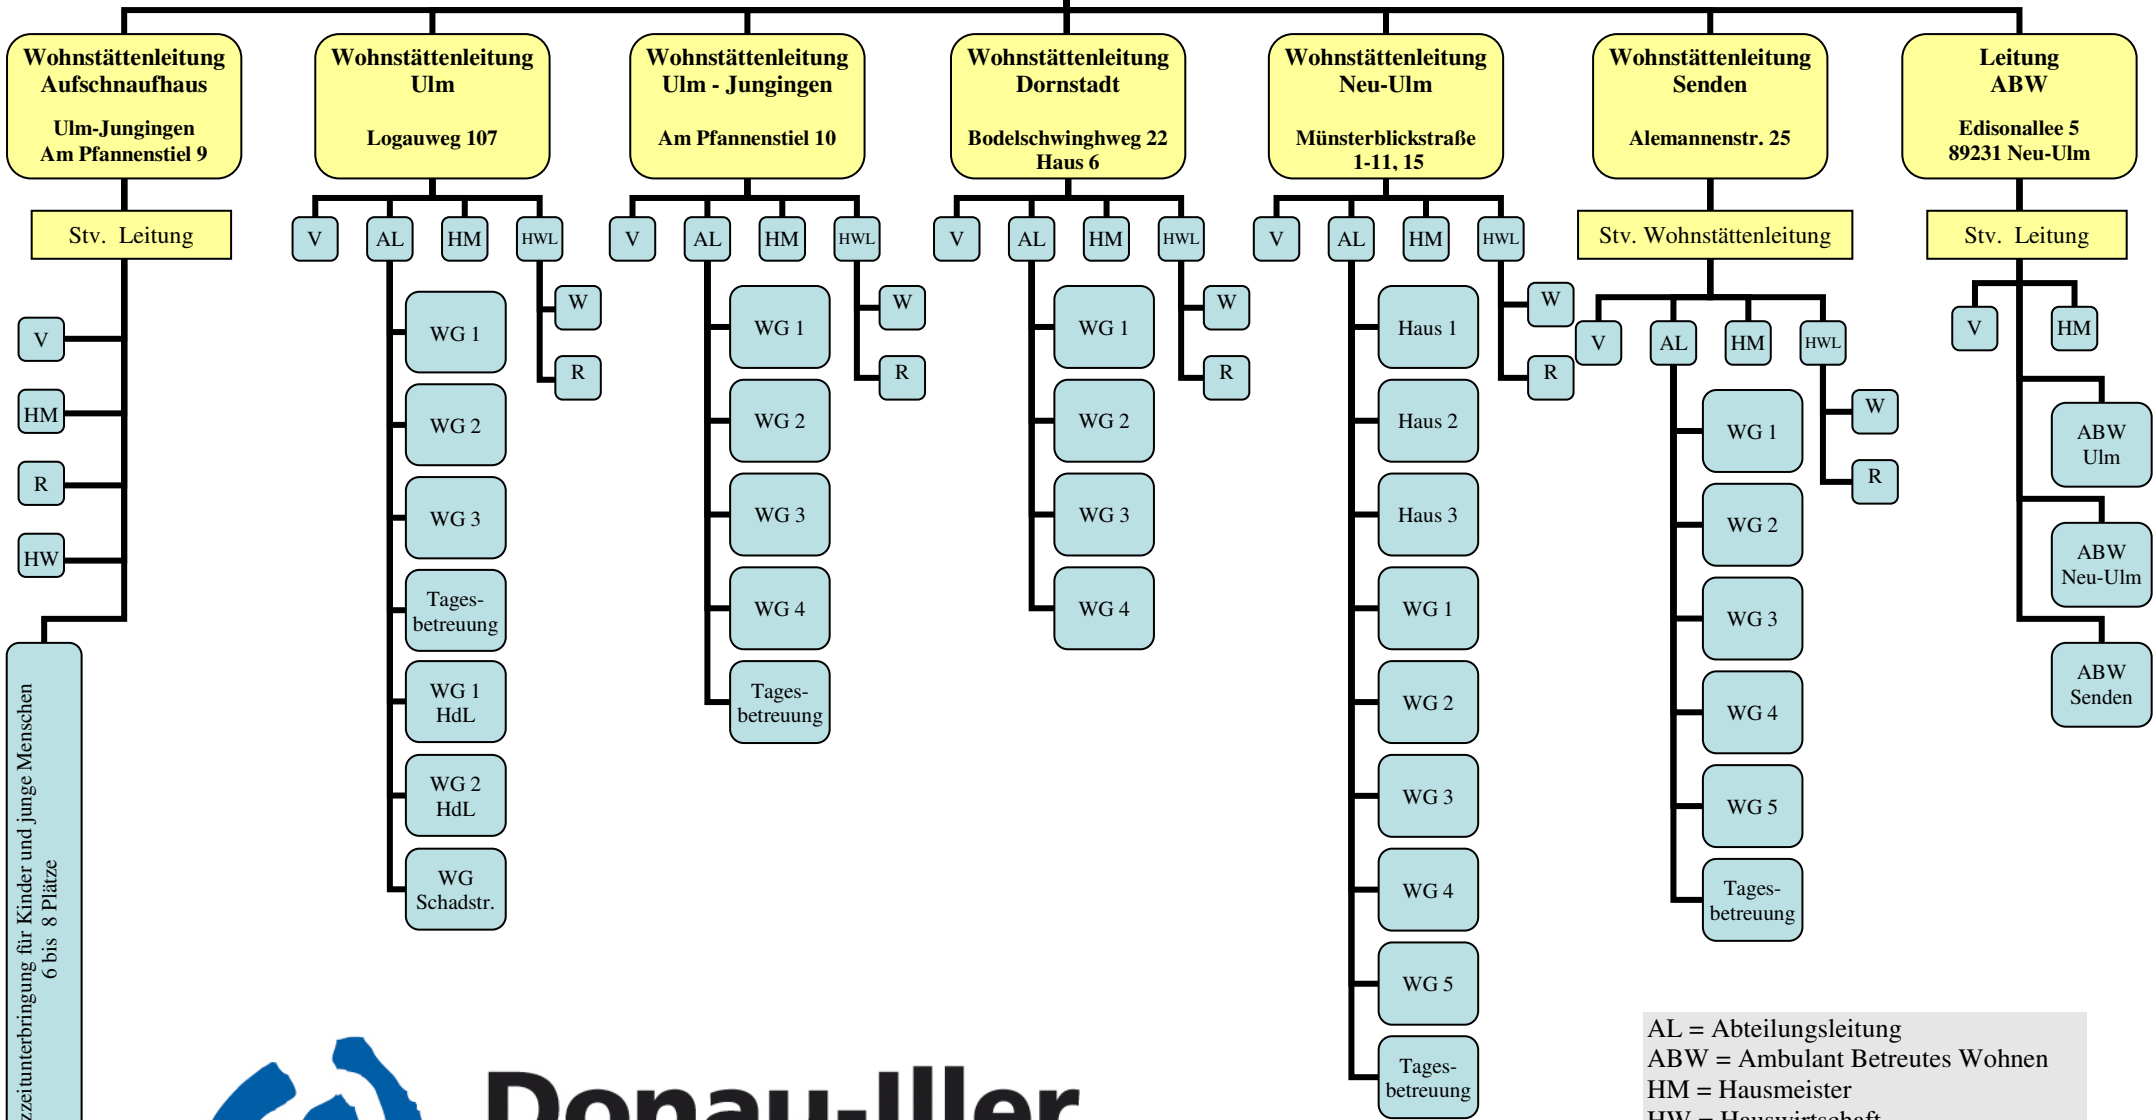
Wohnstättenleitung Aufschnaufhaus

Ulm-Jungingen
Am Pfannenstiel 9

Stv. Leitung

V

HM

R

HW

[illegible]zeitunterbringung für Kinder und junge Menschen
6 bis 8 Plätze

Wohnstättenleitung Ulm

Logauweg 107

V AL HM HWL

WG 1

WG 2

WG 3

Tages-betreuung

WG 1 HdL

WG 2 HdL

WG Schadstr.

W

R

Wohnstättenleitung Ulm - Jungingen

Am Pfannenstiel 10

V AL HM HWL

WG 1

WG 2

WG 3

WG 4

Tages-betreuung

W

R

Wohnstättenleitung Dornstadt

Bodelschwinghweg 22
Haus 6

V AL HM HWL

WG 1

WG 2

WG 3

WG 4

W

R

Wohnstättenleitung Neu-Ulm

Münsterblickstraße
1-11, 15

V AL HM HWL

Haus 1

Haus 2

Haus 3

WG 1

WG 2

WG 3

WG 4

WG 5

Tages-betreuung

W

R

Wohnstättenleitung Senden

Alemannenstr. 25

Stv. Wohnstättenleitung

V AL HM HWL

WG 1

WG 2

WG 3

WG 4

WG 5

Tages-betreuung

W

R

Leitung ABW

Edisonallee 5
89231 Neu-Ulm

Stv. Leitung

V HM

ABW Ulm

ABW Neu-Ulm

ABW Senden

Donau-Iller

AL = Abteilungsleitung
ABW = Ambulant Betreutes Wohnen
HM = Hausmeister
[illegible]